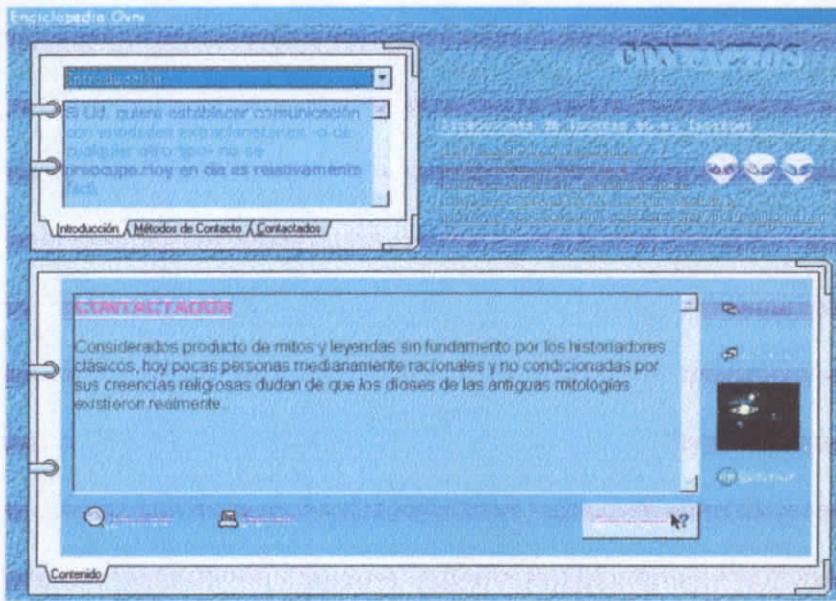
Enciclopedia Ovni

Introducción

Si Ud. quiere establecer comunicación con entidades extraplanetarias -o de cualquier otro tipo- no se preocupe, hoy en día es relativamente fácil.

Introducción Métodos de Contacto Contactados

CONTACTADOS

Introducciones de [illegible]

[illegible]

CONTACTADOS

Considerados producto de mitos y leyendas sin fundamento por los historiadores clásicos, hoy pocas personas medianamente racionales y no condicionadas por sus creencias religiosas dudan de que los dioses de las antiguas mitologías existieron realmente.

Contenido